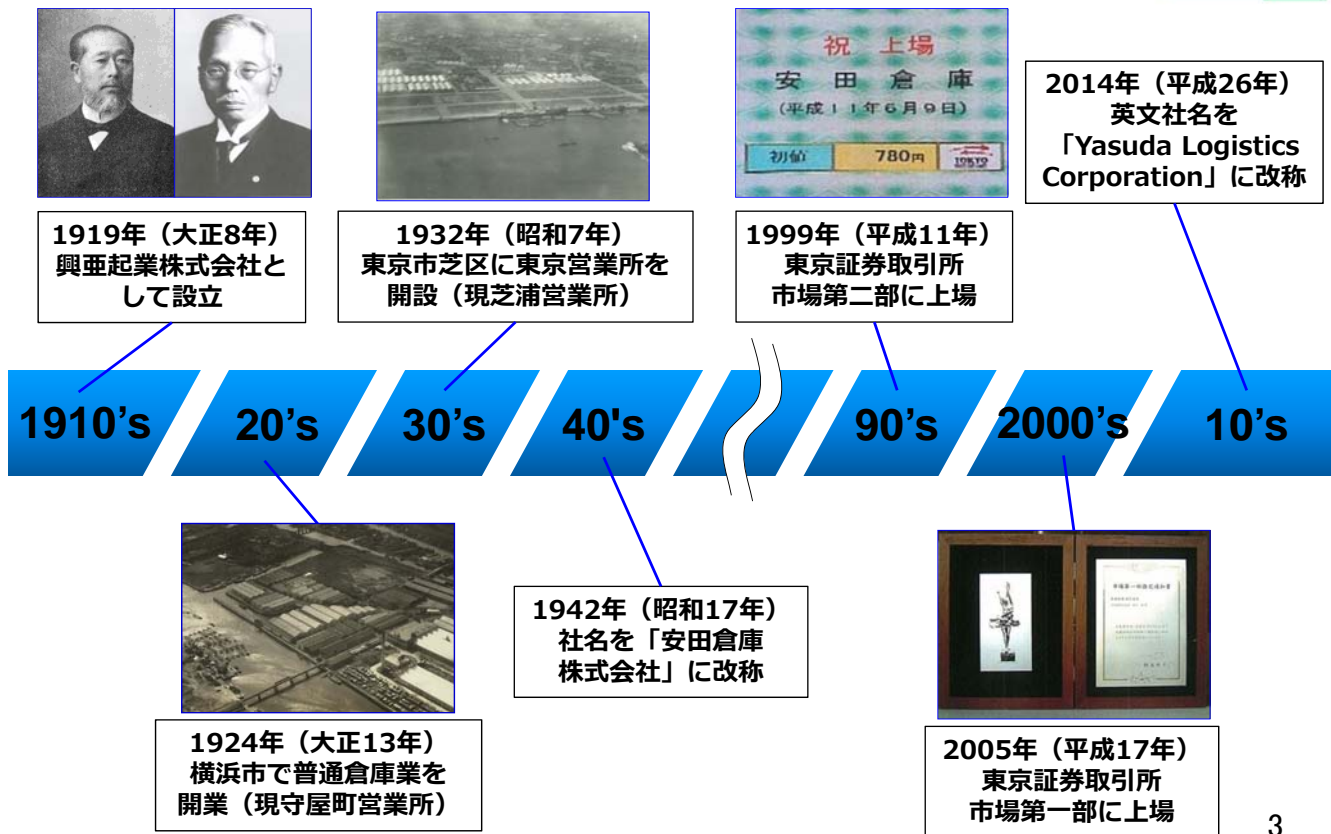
祝 上場
安 田 倉 庫
(平成11年6月9日)
初値 780円 TOKYO

1919年（大正8年）
興亜起業株式会社として設立

1932年（昭和7年）
東京市芝区に東京営業所を開設（現芝浦営業所）

1999年（平成11年）
東京証券取引所市場第二部に上場

2014年（平成26年）
英文社名を「Yasuda Logistics Corporation」に改称

1910’s　20’s　30’s　40's　90’s　2000’s　10’s

1924年（大正13年）
横浜市で普通倉庫業を開業（現守屋町営業所）

1942年（昭和17年）
社名を「安田倉庫株式会社」に改称

2005年（平成17年）
東京証券取引所市場第一部に上場

3